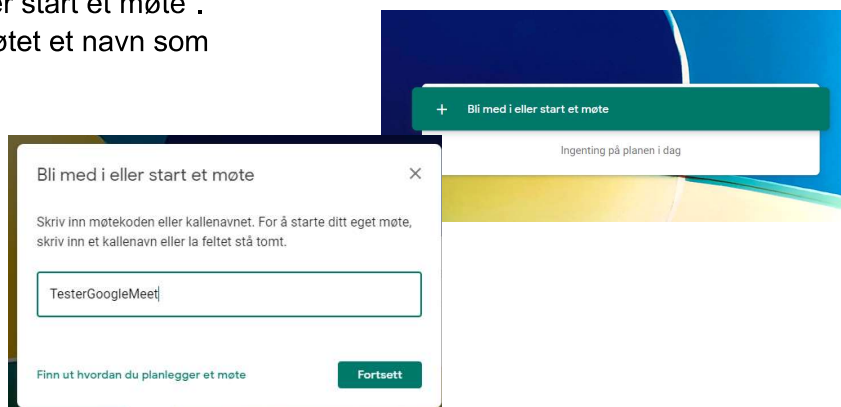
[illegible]er start et møte".
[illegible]øtet et navn som

+ Bli med i eller start et møte

Ingenting på planen i dag

Bli med i eller start et møte ×

Skriv inn møtekoden eller kallenavnet. For å starte ditt eget møte, skriv inn et kallenavn eller la feltet stå tomt.

TesterGoogleMeet

Finn ut hvordan du planlegger et møte

Fortsett